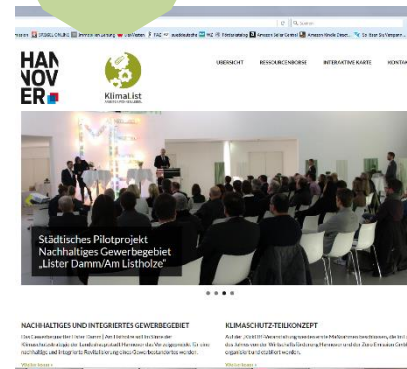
Suchen

SPIEGEL ONLINE | FAZ | Amazon | Amazon Kindle

HAN NOVER

KlimaList

ÜBERSICHT RESSOURCENBÖRSE INTERAKTIVE KARTE KONTA

Städtisches Pilotprojekt Nachhaltiges Gewerbegebiet „Lister Damm/Am Listholze"

NACHHALTIGES UND INTEGRIERTES GEWERBEGEBIET

Das Gewerbegebiet Lister Damm / Am Listholze im Stadtteil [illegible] Klimaschutzleitstelle der Landeshauptstadt Hannover als Modellgebiet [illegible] nachhaltige und integrierte Revitalisierung eines Gewerbegebietes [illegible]

Weiterlesen »

KLIMASCHUTZ-TEILKONZEPT

Auf der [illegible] Maßnahmen beschrieben, die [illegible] Hannover und der Zusammenarbeit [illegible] umgesetzt werden.

Weiterlesen »